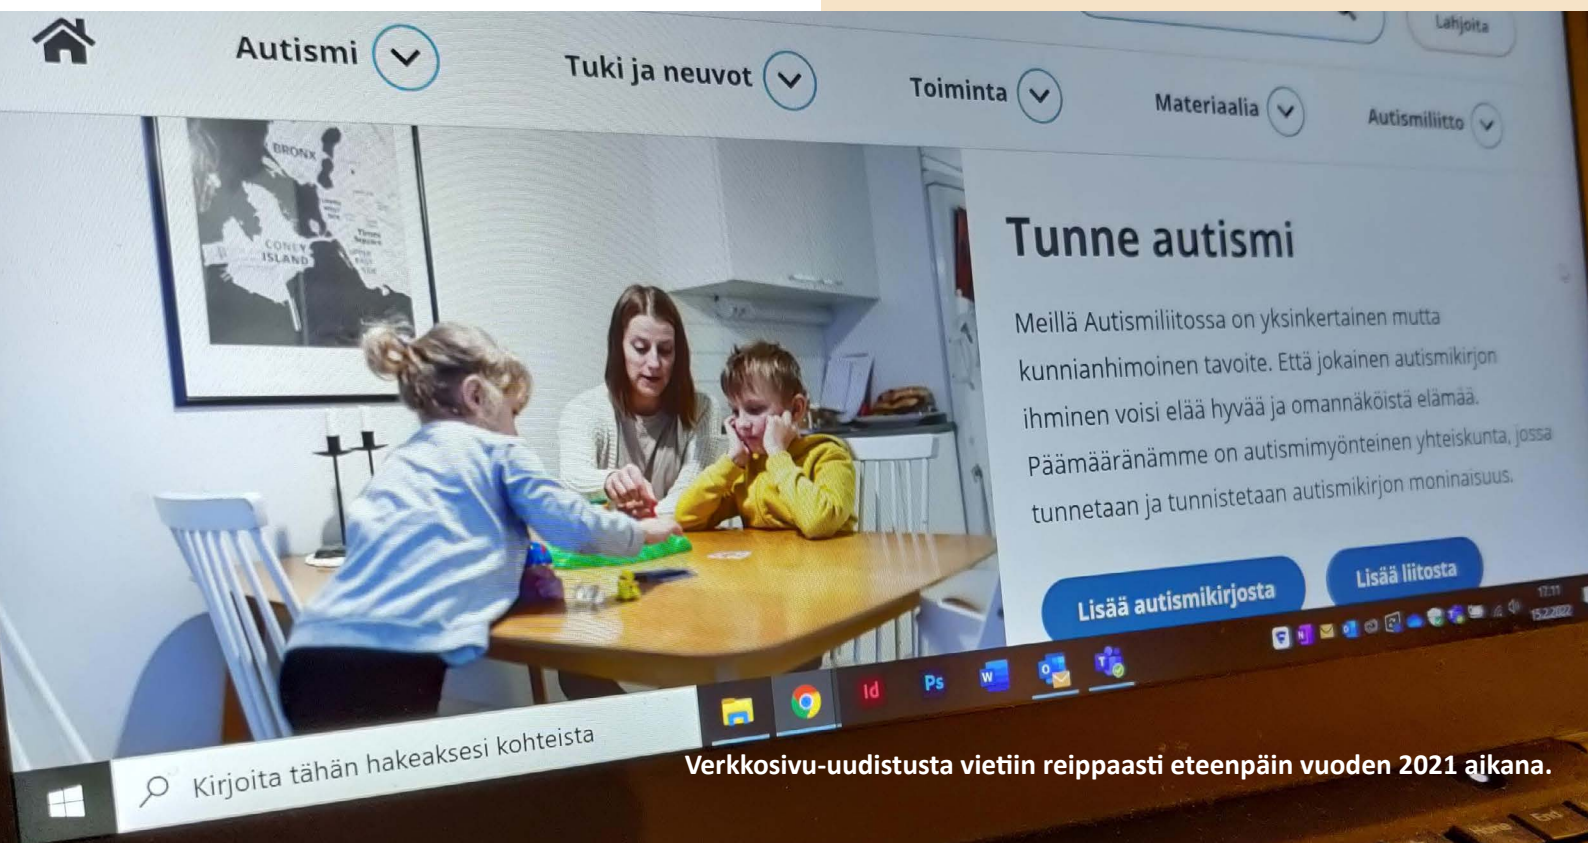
Lahjoita

Autismi Tuki ja neuvot Toiminta Materiaalia Autismiliitto

BRONX
CONEY ISLAND

Tunne autismi

Meillä Autismiliitossa on yksinkertainen mutta kunnianhimoinen tavoite. Että jokainen autismikirjon ihminen voisi elää hyvää ja omannäköistä elämää. Päämääränämme on autismimyönteinen yhteiskunta, jossa tunnetaan ja tunnistetaan autismikirjon moninaisuus.

Lisää autismikirjosta Lisää liitosta

Kirjoita tähän hakeaksesi kohteista

Id Ps W

17.11
15.2.2022

Verkkosivu-uudistusta vietiin reippaasti eteenpäin vuoden 2021 aikana.